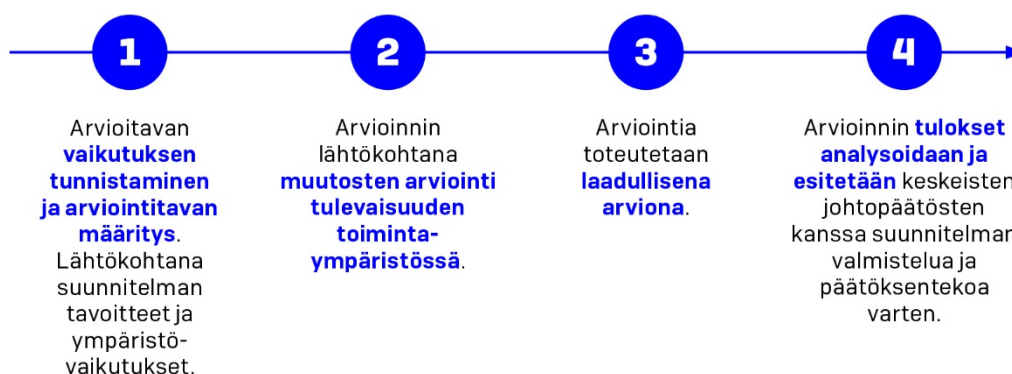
1

Arvioitavan vaikutuksen tunnistaminen ja arviointitavan määritys. Lähtökohtana suunnitelman tavoitteet ja ympäristövaikutukset.

2

Arvioinnin lähtökohtana muutosten arviointi tulevaisuuden toimintaympäristössä.

3

Arviointia toteutetaan laadullisena arviona.

4

Arvioinnin tulokset analysoidaan ja esitetään keskeisten johtopäätösten kanssa suunnitelman valmistelua ja päätöksentekoa varten.